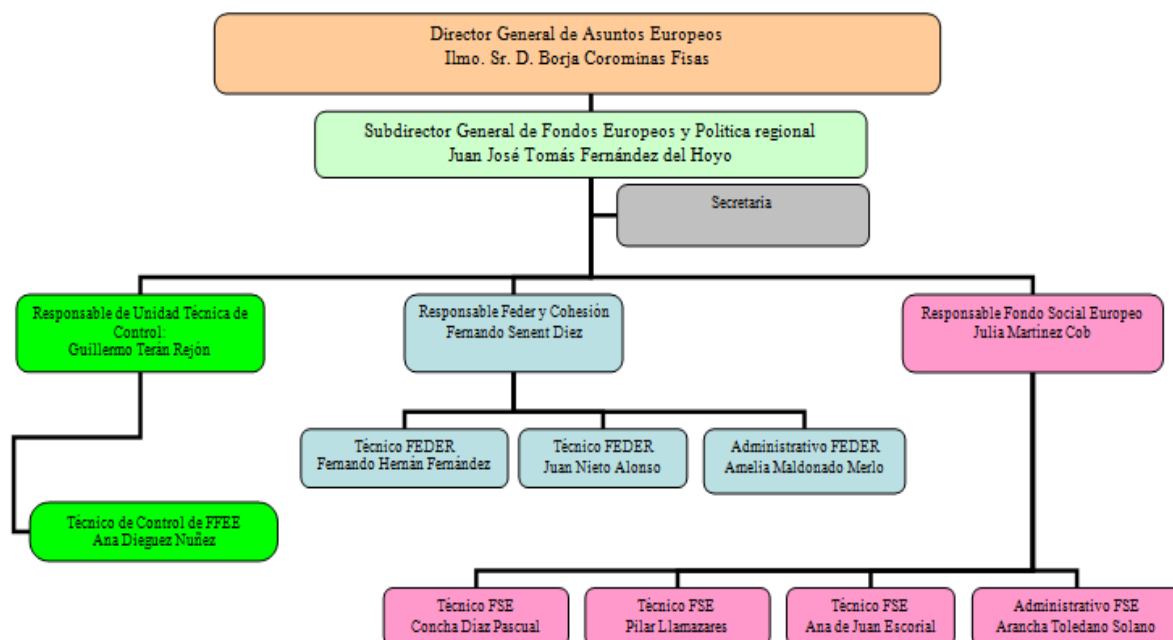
Director General de Asuntos Europeos
Ilmo. Sr. D. Borja Corominas Fisas

Subdirector General de Fondos Europeos y Política regional
Juan José Tomás Fernández del Hoyo

Secretaría

Responsable de Unidad Técnica de Control:
Guillermo Terán Rejón

Responsable Feder y Cohesión
Fernando Senent Díez

Responsable Fondo Social Europeo
Julia Martínez Cob

Técnico FEDER
Fernando Hernán Fernández

Técnico FEDER
Juan Nieto Alonso

Administrativo FEDER
Amelia Maldonado Merlo

Técnico de Control de FFEE
Ana Dieguez Nuñez

Técnico FSE
Concha Díaz Pascual

Técnico FSE
Pilar Llamazares

Técnico FSE
Ana de Juan Escorial

Administrativo FSE
Arancha Toledano Solano